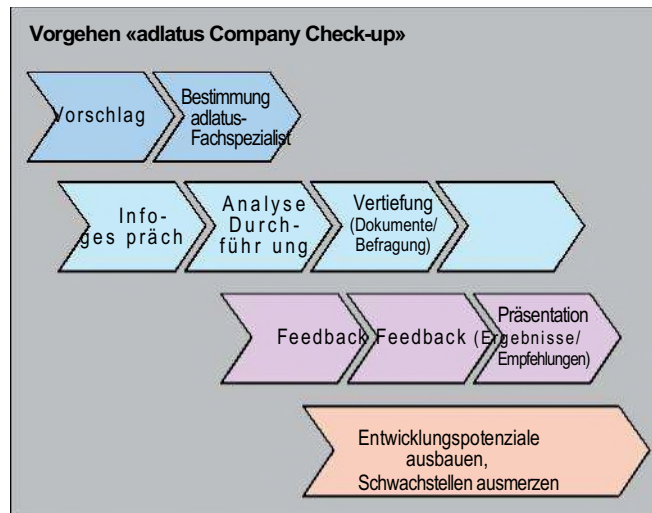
Vorgehen «adlatus Company Check-up»

Vorschlag

Bestimmung adlatus-Fachspezialist

Info-gespräch

Analyse Durchführung

Vertiefung (Dokumente/ Befragung)

Feedback

Feedback

Präsentation (Ergebnisse/ Empfehlungen)

Entwicklungspotenziale ausbauen, Schwachstellen ausmerzen